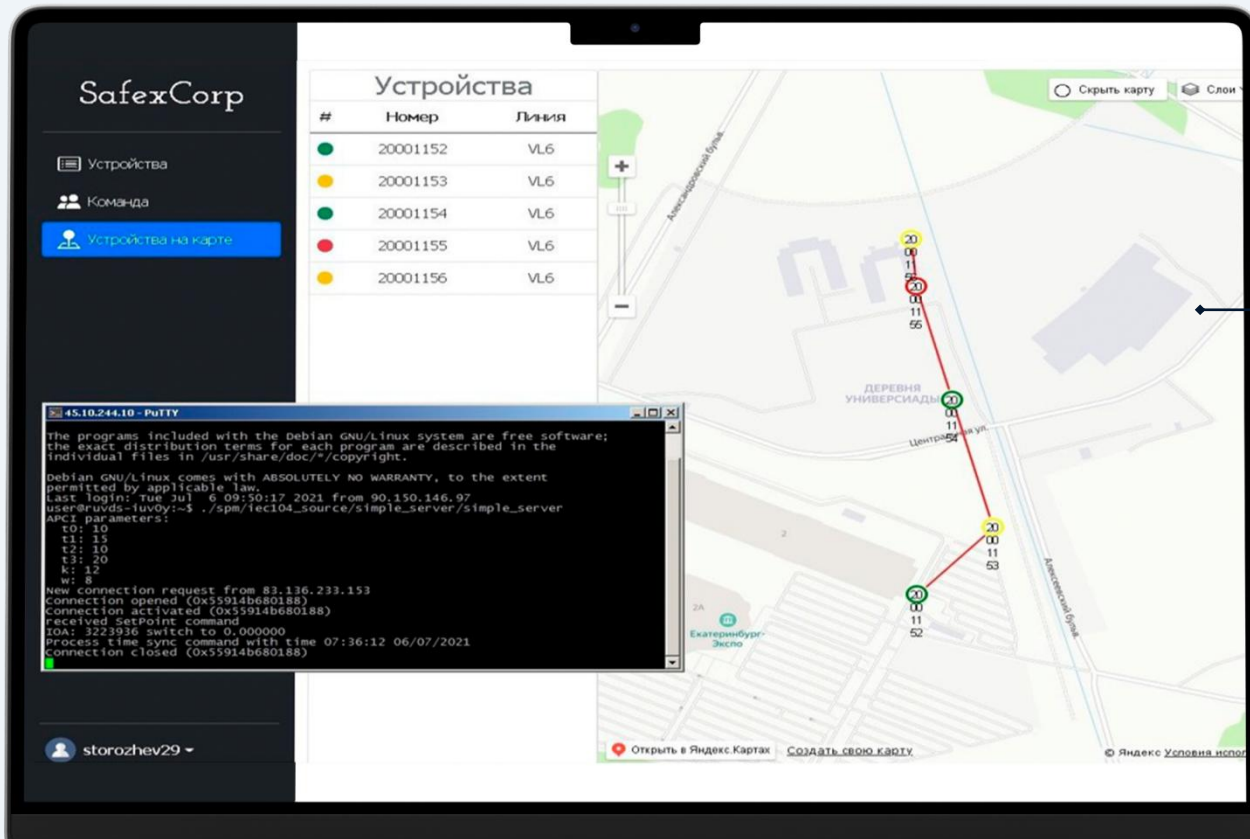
SafexCorp

Устройства
Команда
Устройства на карте

Устройства

| # | Номер | Линия |
|---|---|---|
| | 20001152 | VL6 |
| | 20001153 | VL6 |
| | 20001154 | VL6 |
| | 20001155 | VL6 |
| | 20001156 | VL6 |

Скрыть карту
Слои

Александровский бульв.
20 00 11 56
20 00 11 55
ДЕРЕВНЯ УНИВЕРСИАДЫ
20 00 11 54
Центральная ул.
20 00 11 53
20 00 11 52
Екатеринбург-Экспо
Алексеевский бульв.

45.10.244.10 - PuTTY

The programs included with the Debian GNU/Linux system are free software;
the exact distribution terms for each program are described in the
individual files in /usr/share/doc/*/copyright.

Debian GNU/Linux comes with ABSOLUTELY NO WARRANTY, to the extent
permitted by applicable law.
Last login: Tue Jul 6 09:50:17 2021 from 90.150.146.97
user@ruvds-iuv0y:~$ ./spm/iec104_source/simple_server/simple_server
APCI parameters:
t0: 10
t1: 15
t2: 10
t3: 20
k: 12
w: 8
New connection request from 83.136.233.153
Connection opened (0x55914b680188)
Connection activated (0x55914b680188)
received SetPoint command
IOA: 3223936 switch to 0.000000
Process time sync command with time 07:36:12 06/07/2021
Connection closed (0x55914b680188)

storozhev29

Открыть в Яндекс.Картах
Создать свою карту
© Яндекс Условия испол